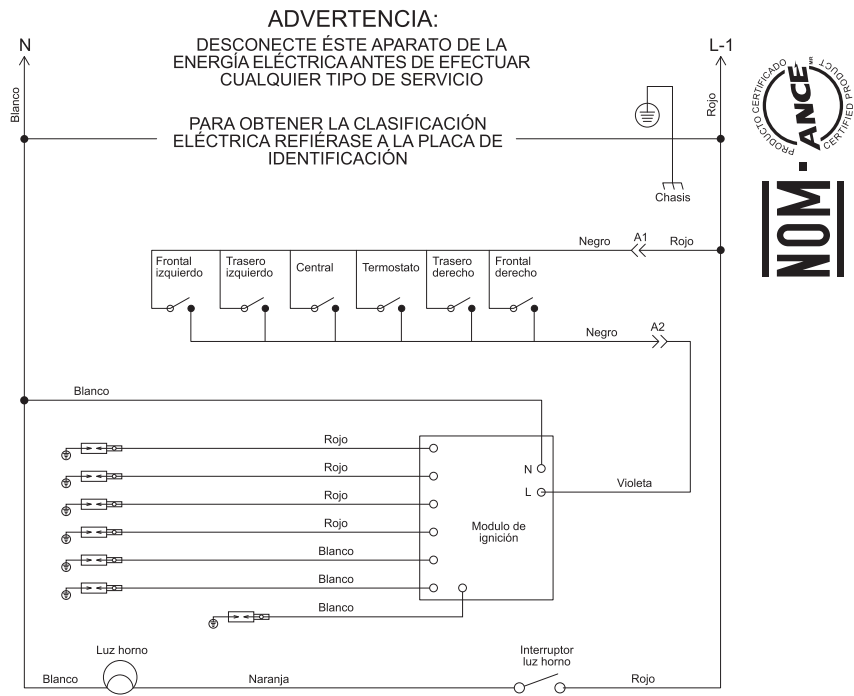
ADVERTENCIA:
DESCONECTE ÉSTE APARATO DE LA ENERGÍA ELÉCTRICA ANTES DE EFECTUAR CUALQUIER TIPO DE SERVICIO

PARA OBTENER LA CLASIFICACIÓN ELÉCTRICA REFIÉRASE A LA PLACA DE IDENTIFICACIÓN

N
L-1
Blanco
Rojo
Chasis

PRODUCTO CERTIFICADO
ANCE
CERTIFIED PRODUCT
NOM

Negro
A1
Rojo

Frontal izquierdo
Trasero izquierdo
Central
Termostato
Trasero derecho
Frontal derecho

Negro
A2

Blanco

Rojo
Rojo
Rojo
Rojo
Blanco
Blanco
Blanco

N
L
Violeta
Modulo de ignición

Luz horno
Interruptor luz horno
Blanco
Naranja
Rojo